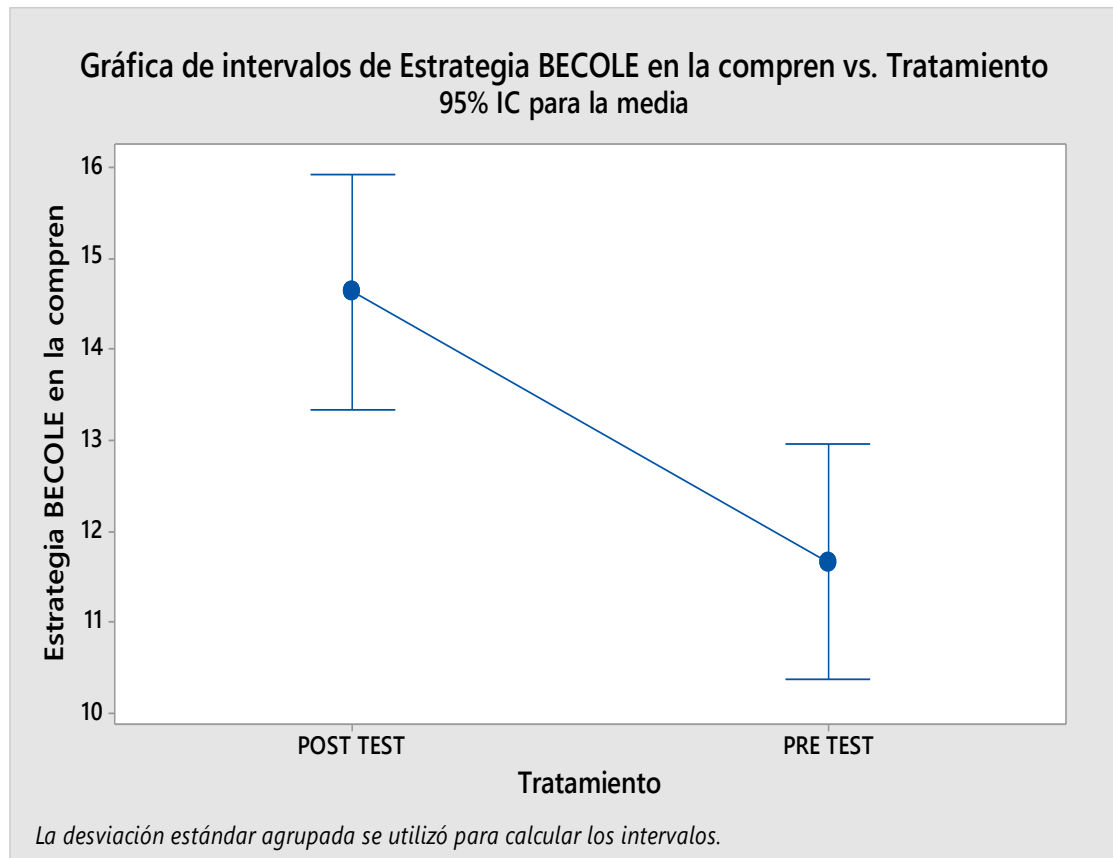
Gráfica de intervalos de Estrategia BECOLE en la compren vs. Tratamiento
95% IC para la media

Estrategia BECOLE en la compren

16
15
14
13
12
11
10

POST TEST
PRE TEST

Tratamiento

La desviación estándar agrupada se utilizó para calcular los intervalos.